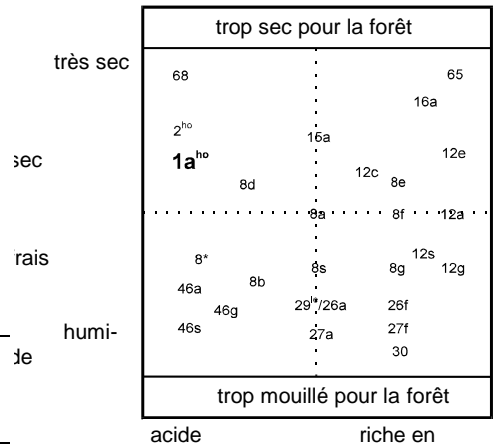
trop sec pour la forêt

très sec

sec

rais

humi-

de

68

65

16a

$2^{ho}$

15a

12e

$1a^{ho}$

12c

8e

8d

8a

8f

12a

$8^{*}$

12s

8s

8g

12g

8b

46a

$29^{*}/26a$

46g

26f

46s

27f

27a

30

trop mouillé pour la forêt

acide

riche en